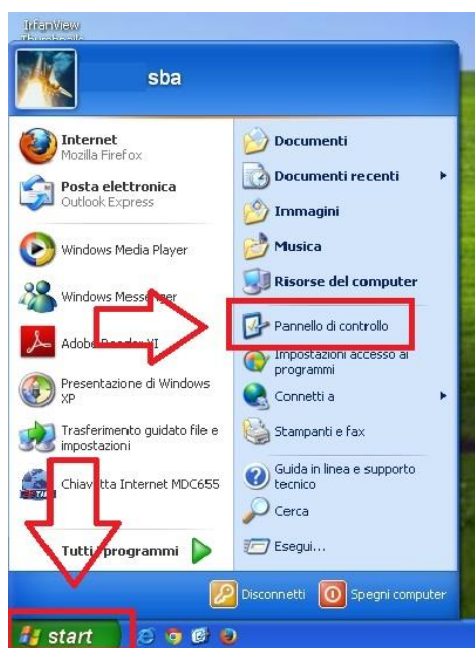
IrfanView
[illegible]

sba

Internet
Mozilla Firefox

Posta elettronica
Outlook Express

Windows Media Player

Windows Mess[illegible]ger

Adob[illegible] XI

Presentazione di Windows XP

Trasferimento guidato file e impostazioni

Chia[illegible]tta Internet MDC655

Tutti programmi

Documenti

Documenti recenti

Immagini

Musica

Risorse del computer

Pannello di controllo

Impostazioni accesso ai programmi

Connetti a

Stampanti e fax

Guida in linea e supporto tecnico

Cerca

Esegui...

Disconnetti

Spegni computer

start